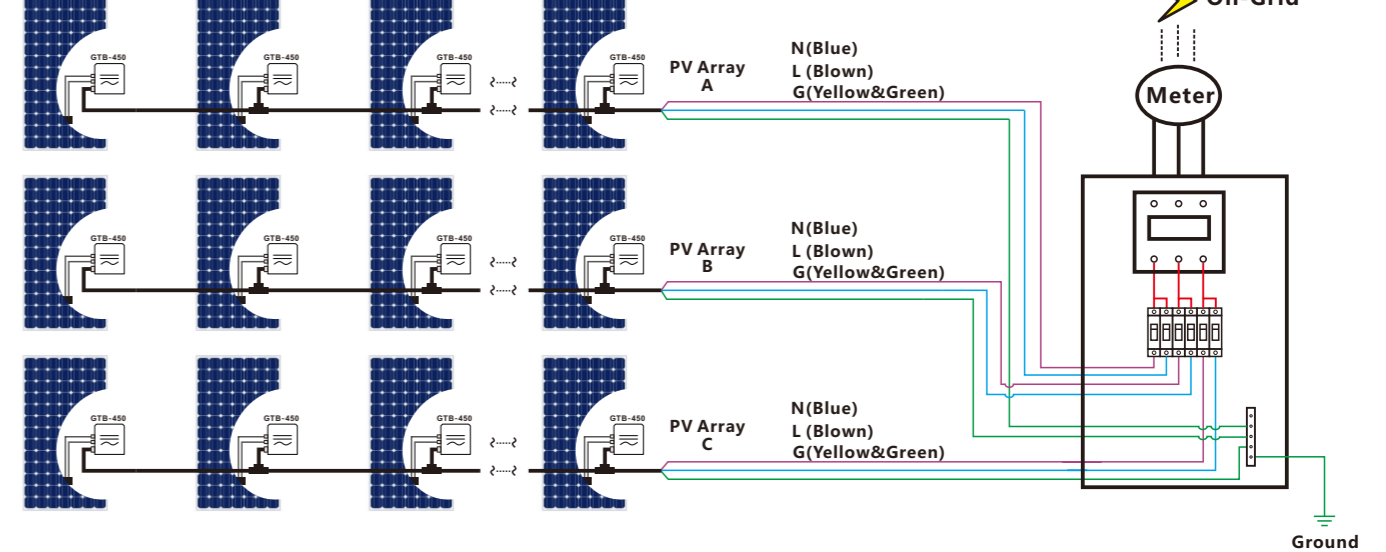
On-Grid

GTB-450
GTB-450
GTB-450
GTB-450

PV Array A

N(Blue)
L (Blown)
G(Yellow&Green)

Meter

GTB-450
GTB-450
GTB-450
GTB-450

PV Array B

N(Blue)
L (Blown)
G(Yellow&Green)

GTB-450
GTB-450
GTB-450
GTB-450

PV Array C

N(Blue)
L (Blown)
G(Yellow&Green)

Ground